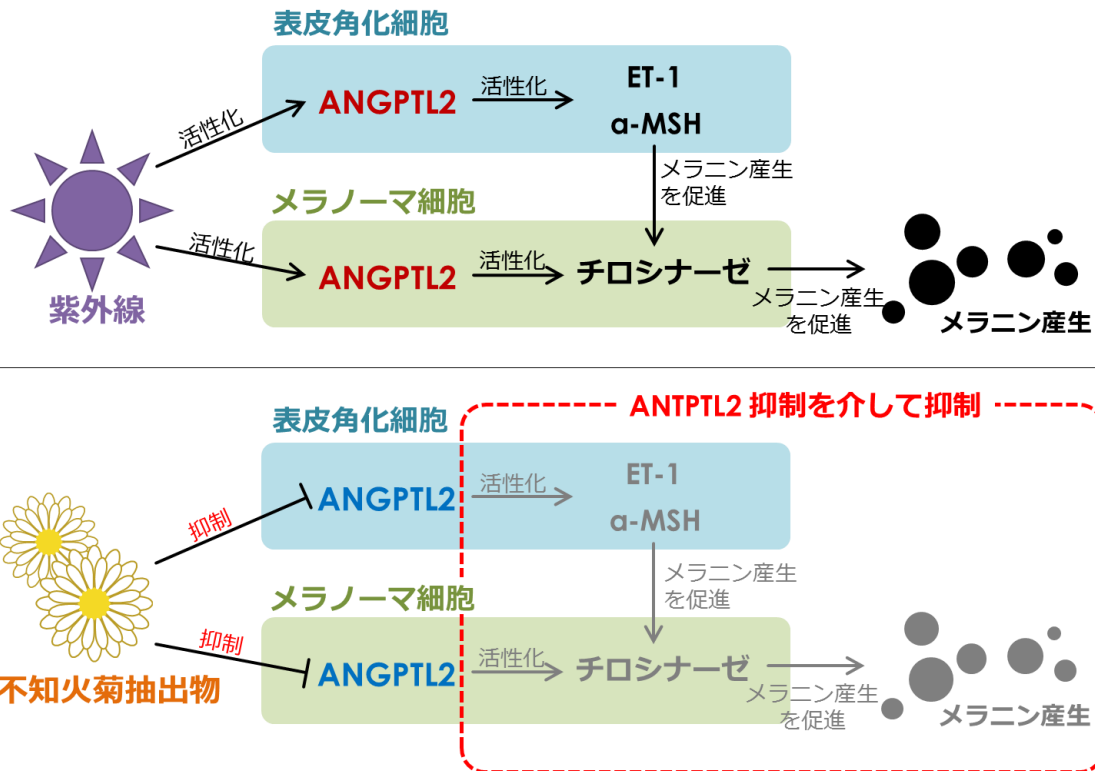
表皮角化細胞

活性化

ANGPTL2

活性化

ET-1

α-MSH

メラニン産生を促進

メラノーマ細胞

活性化

ANGPTL2

活性化

チロシナーゼ

メラニン産生を促進

メラニン産生

紫外線

ANTPTL2 抑制を介して抑制

表皮角化細胞

抑制

ANGPTL2

活性化

ET-1

α-MSH

メラニン産生を促進

メラノーマ細胞

抑制

ANGPTL2

活性化

チロシナーゼ

メラニン産生を促進

メラニン産生

不知火菊抽出物